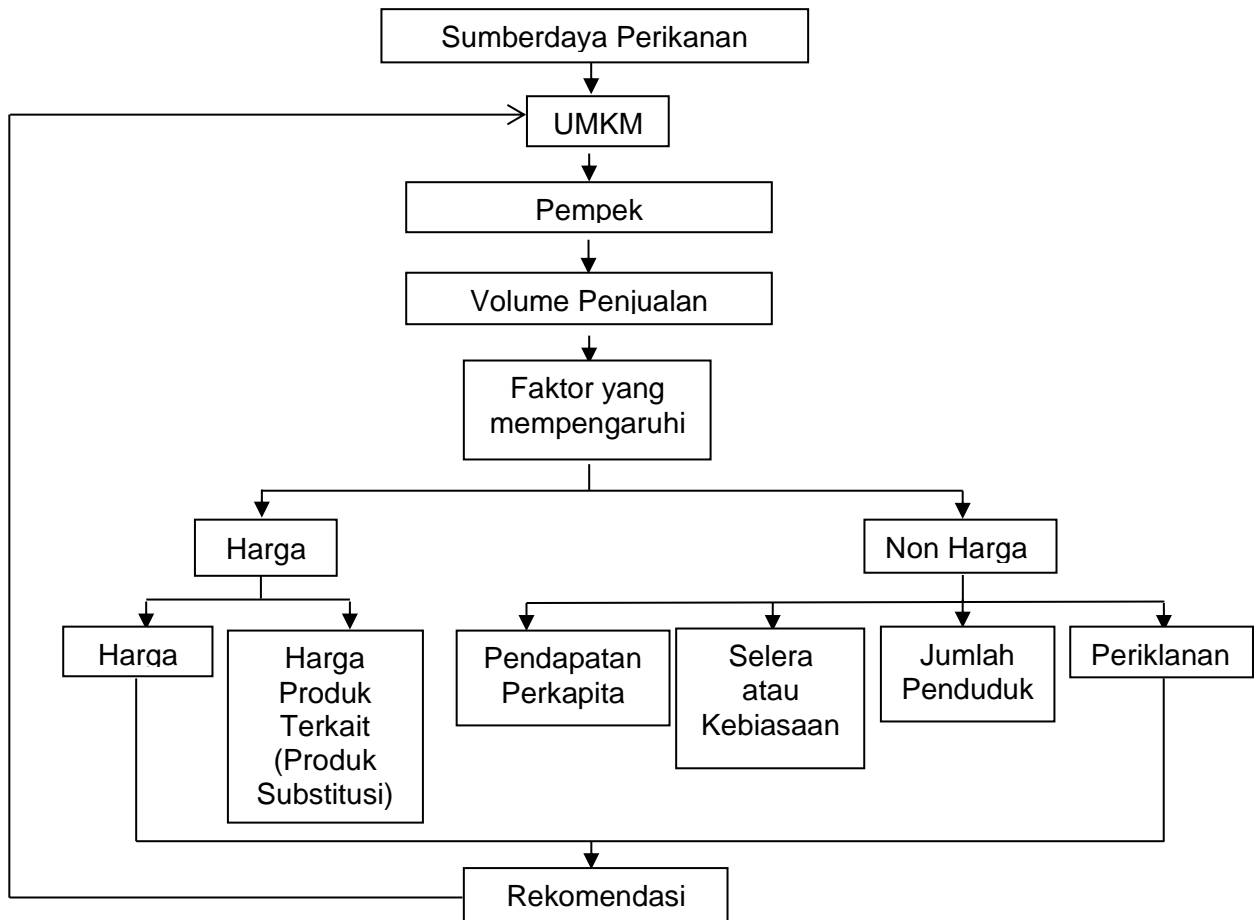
Sumberdaya Perikanan

UMKM

Pempek

Volume Penjualan

Faktor yang mempengaruhi

Harga

Non Harga

Harga

Harga Produk Terkait (Produk Substitusi)

Pendapatan Perkapita

Selera atau Kebiasaan

Jumlah Penduduk

Periklanan

Rekomendasi